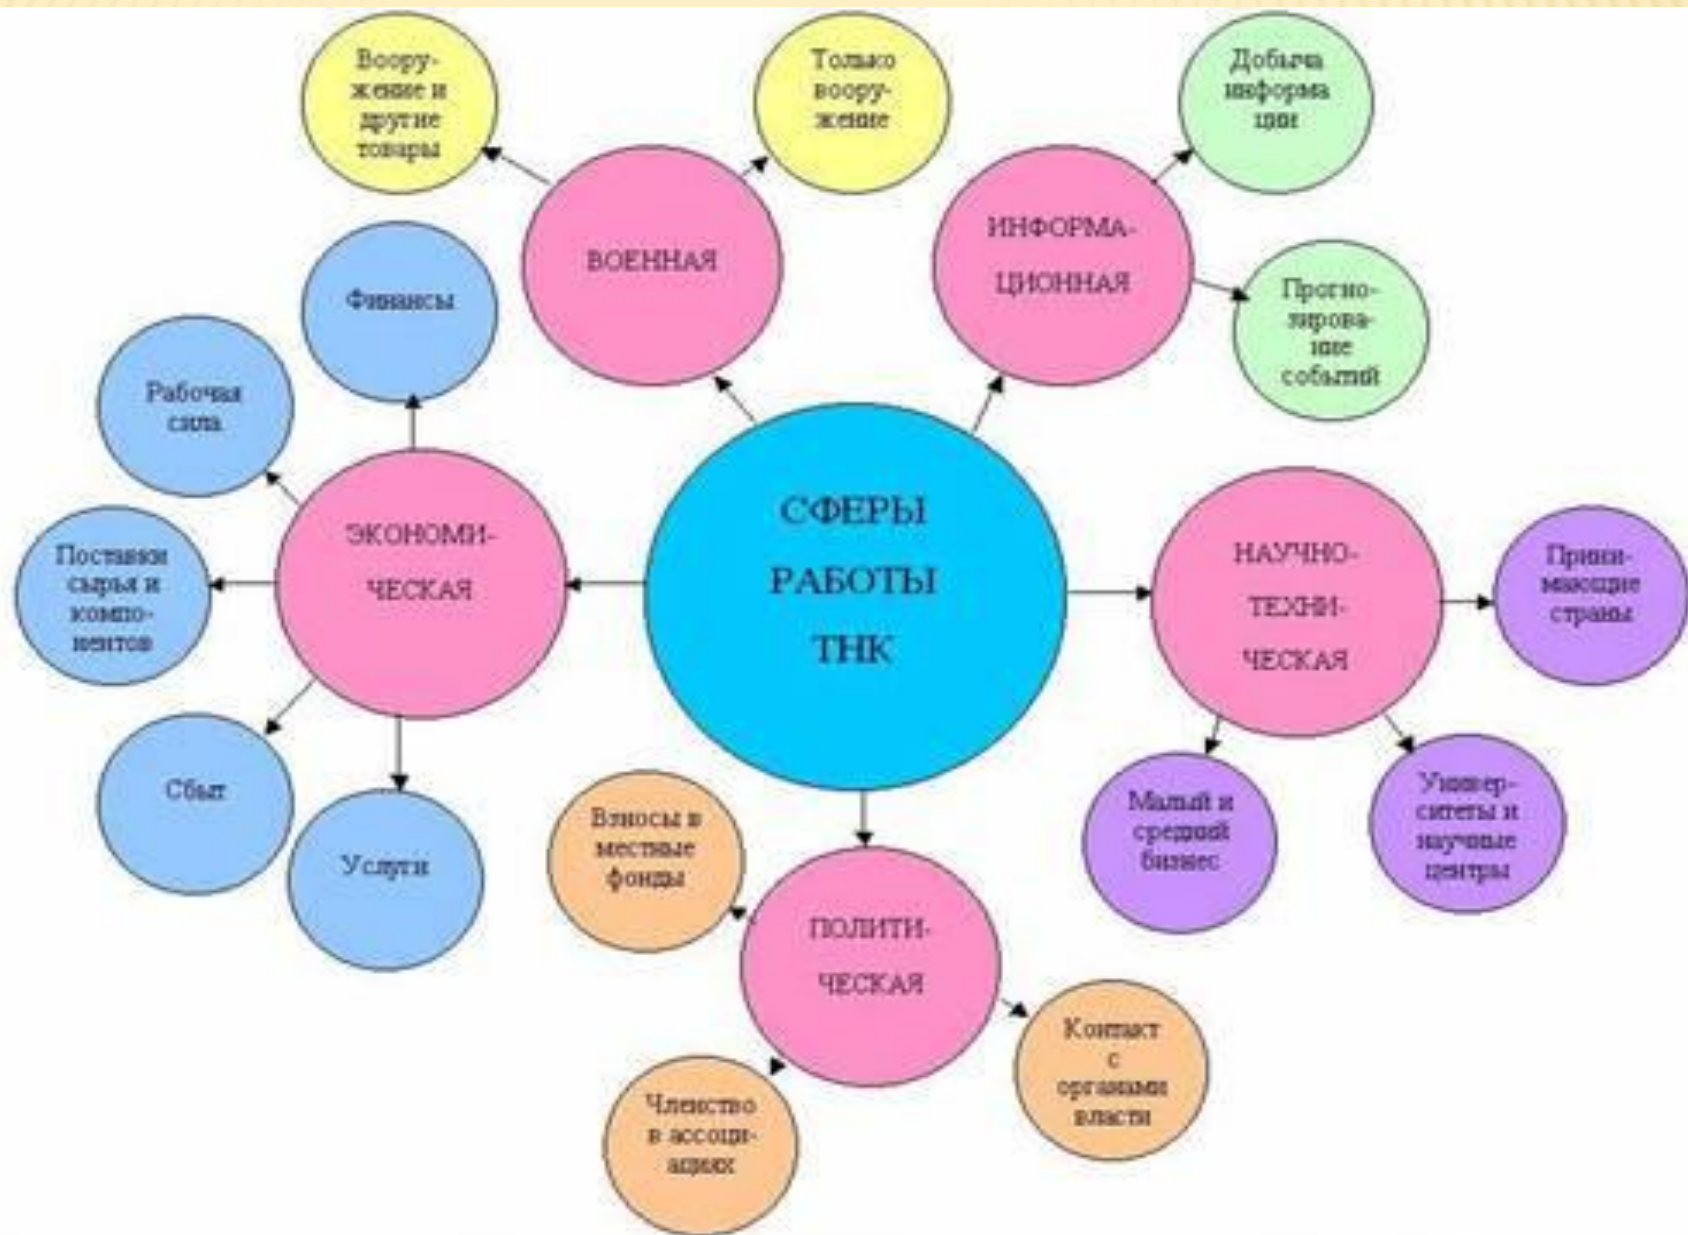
СФЕРЫ РАБОТЫ ТНК

ВОЕННАЯ

Вооружение и другие товары

Только вооружение

ИНФОРМАЦИОННАЯ

Добыча информации

Прогнозирование событий

ЭКОНОМИЧЕСКАЯ

Финансы

Рабочая сила

Поставки сырья и компонентов

Сбыт

Услуги

НАУЧНО-ТЕХНИЧЕСКАЯ

Принимающие страны

Малый и средний бизнес

Университеты и научные центры

ПОЛИТИЧЕСКАЯ

Взносы в местные фонды

Контакт с органами власти

Членство в ассоциациях